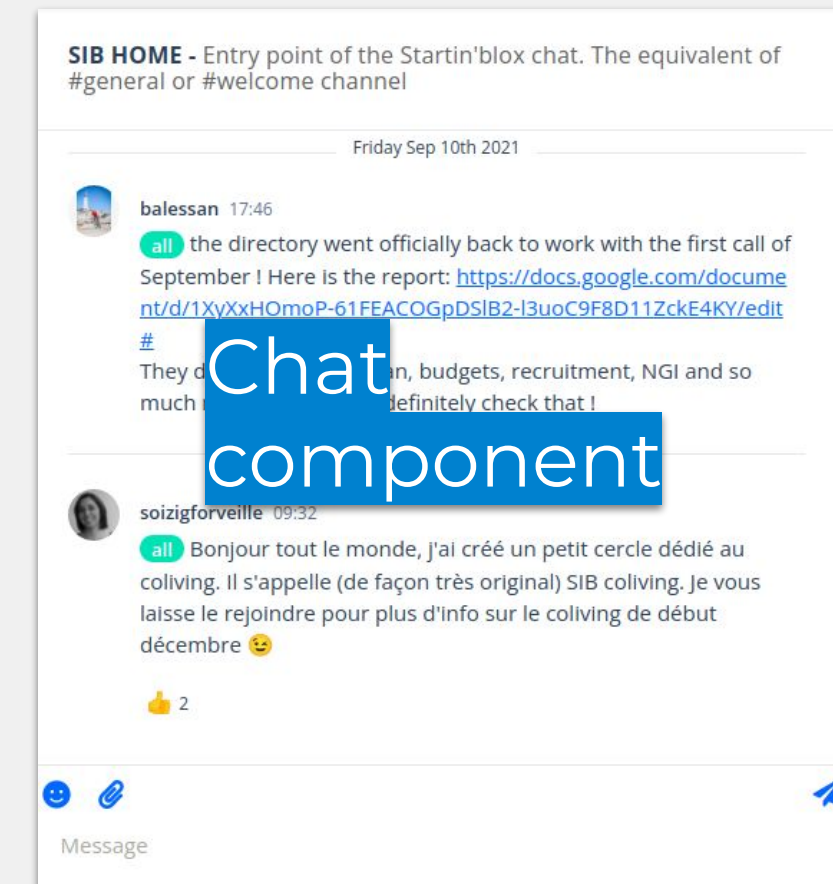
SIB HOME - Entry point of the Startin'blox chat. The equivalent of #general or #welcome channel

Friday Sep 10th 2021

balessan 17:46

all the directory went officially back to work with the first call of September ! Here is the report: https://docs.google.com/document/d/1XyXxHOmoP-61FEACOGpDSlB2-l3uoC9F8D11ZckE4KY/edit#

They d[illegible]an, budgets, recruitment, NGI and so much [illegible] definitely check that !

Chat component

soizigforveille 09:32

all Bonjour tout le monde, j'ai créé un petit cercle dédié au coliving. Il s'appelle (de façon très original) SIB coliving. Je vous laisse le rejoindre pour plus d'info sur le coliving de début décembre 😉

👍 2

Message